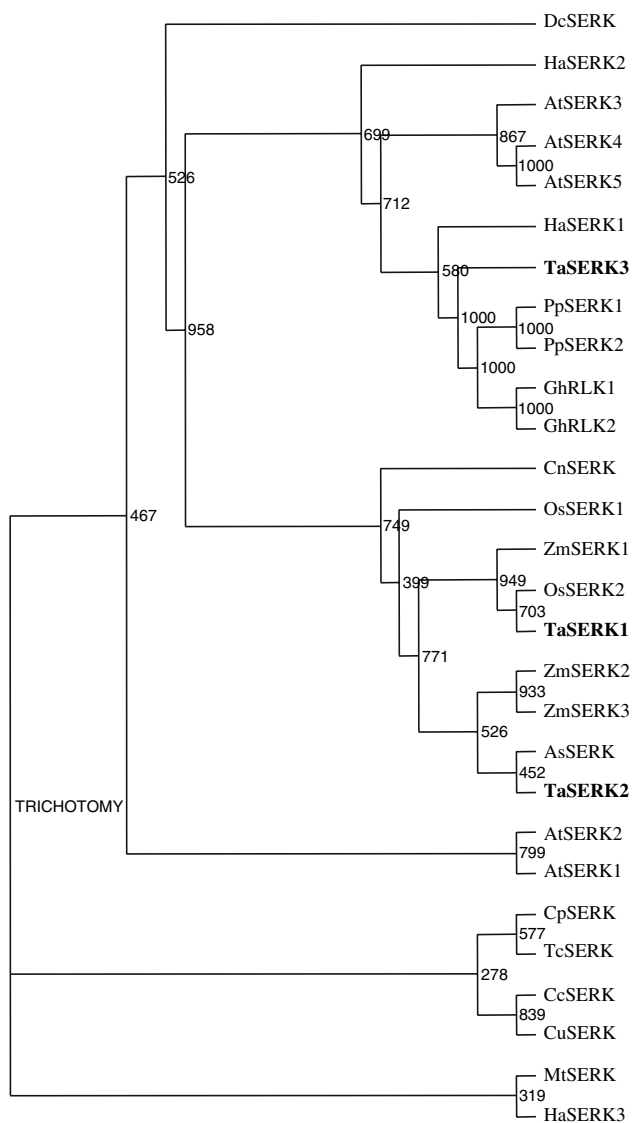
DcSERK
HaSERK2
AtSERK3
AtSERK4
AtSERK5
HaSERK1
**TaSERK3**
PpSERK1
PpSERK2
GhRLK1
GhRLK2
CnSERK
OsSERK1
ZmSERK1
OsSERK2
**TaSERK1**
ZmSERK2
ZmSERK3
AsSERK
**TaSERK2**
AtSERK2
AtSERK1
CpSERK
TcSERK
CcSERK
CuSERK
MtSERK
HaSERK3

526
699
867
1000
712
580
1000
1000
958
1000
1000
467
749
399
949
703
771
933
526
452
TRICHOTOMY
799
577
278
839
319